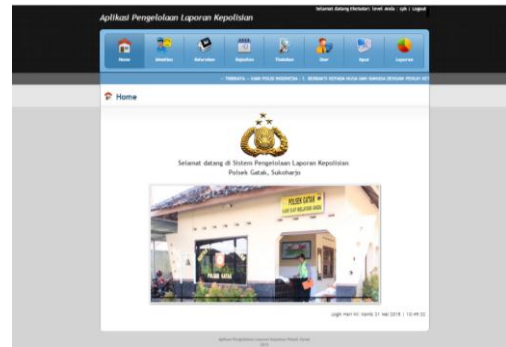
Aplikasi Pengelolaan Laporan Kepolisian

Selamat datang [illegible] | Logout

Home

Home

Selamat datang di Sistem Pengelolaan Laporan Kepolisian
Polsek Gatak, Sukoharjo

POLSEK GATAK

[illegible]

Login hari ini: Kamis 31 Mei 2018 | 10:49:32

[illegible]